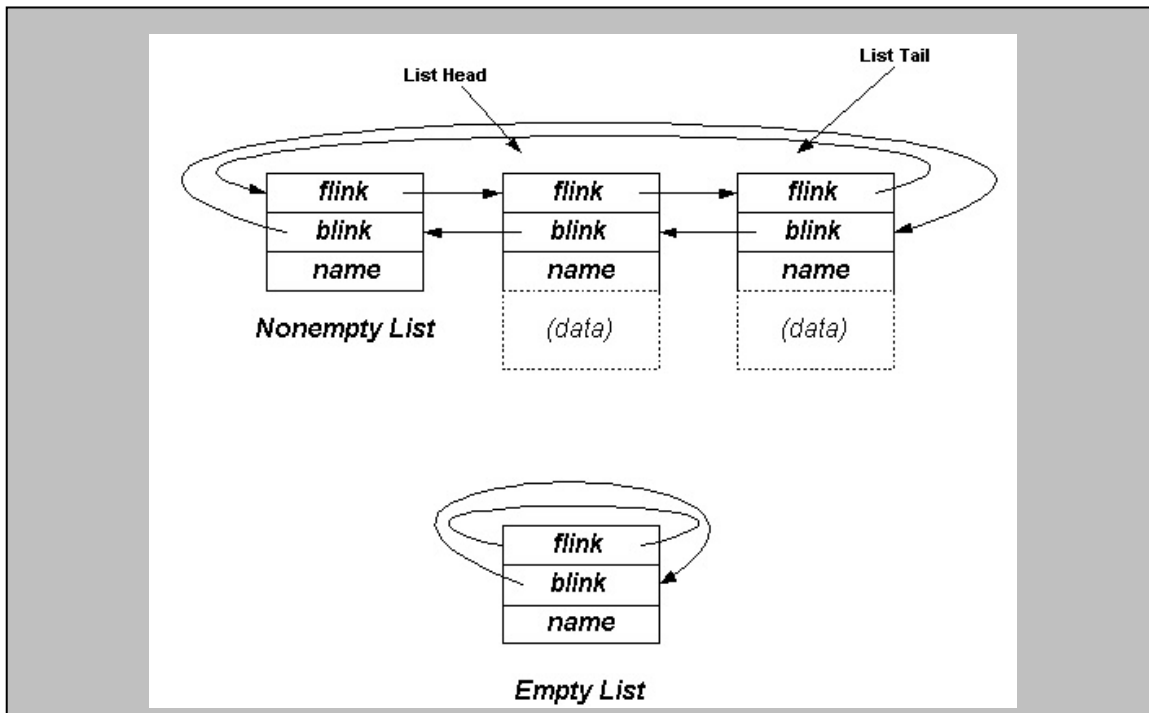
List Head

List Tail

| flink |
|---|
| blink |
| name |

| flink |
|---|
| blink |
| name |
| (data) |

| flink |
|---|
| blink |
| name |
| (data) |

Nonempty List

| flink |
|---|
| blink |
| name |

Empty List